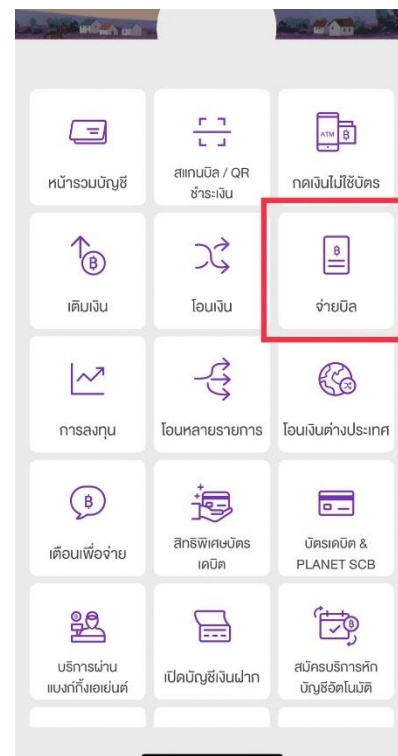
หน้ารวมบัญชี

สแกนบิล / QR ชำระเงิน

ATM ฿

กดเงินไม่ใช้บัตร

เติมเงิน

โอนเงิน

฿

จ่ายบิล

การลงทุน

โอนหลายรายการ

โอนเงินต่างประเทศ

฿

เตือนเพื่อจ่าย

สิทธิพิเศษบัตรเดบิต

บัตรเดบิต & PLANET SCB

บริการผ่านแบงก์กิ้งเอเย่นต์

เปิดบัญชีเงินฝาก

สมัครบริการหักบัญชีอัตโนมัติ